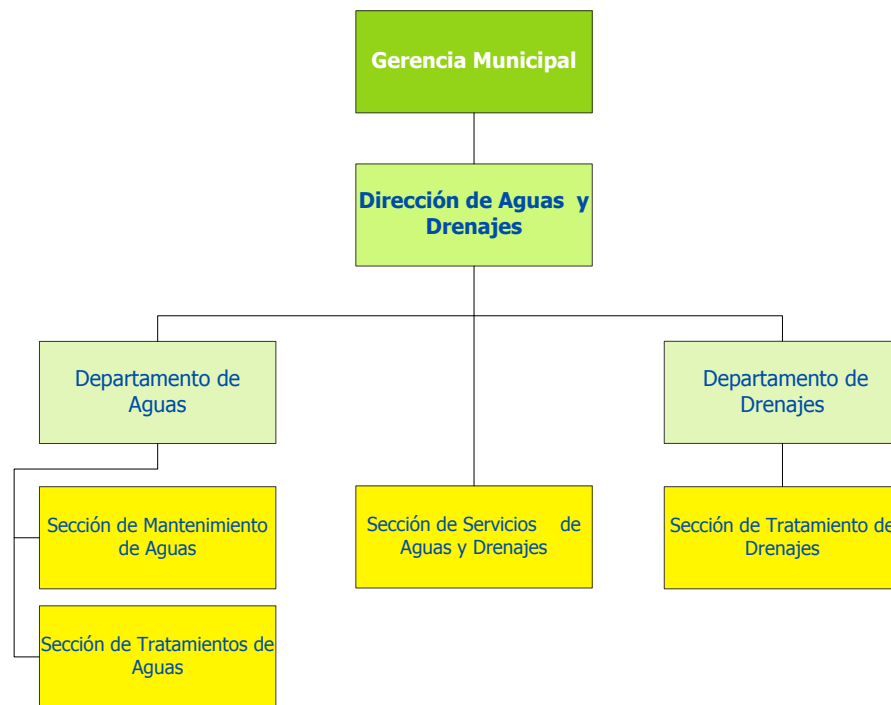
Gerencia Municipal

Dirección de Aguas y Drenajes

Departamento de Aguas

Departamento de Drenajes

Sección de Mantenimiento de Aguas

Sección de Servicios de Aguas y Drenajes

Sección de Tratamiento de Drenajes

Sección de Tratamientos de Aguas